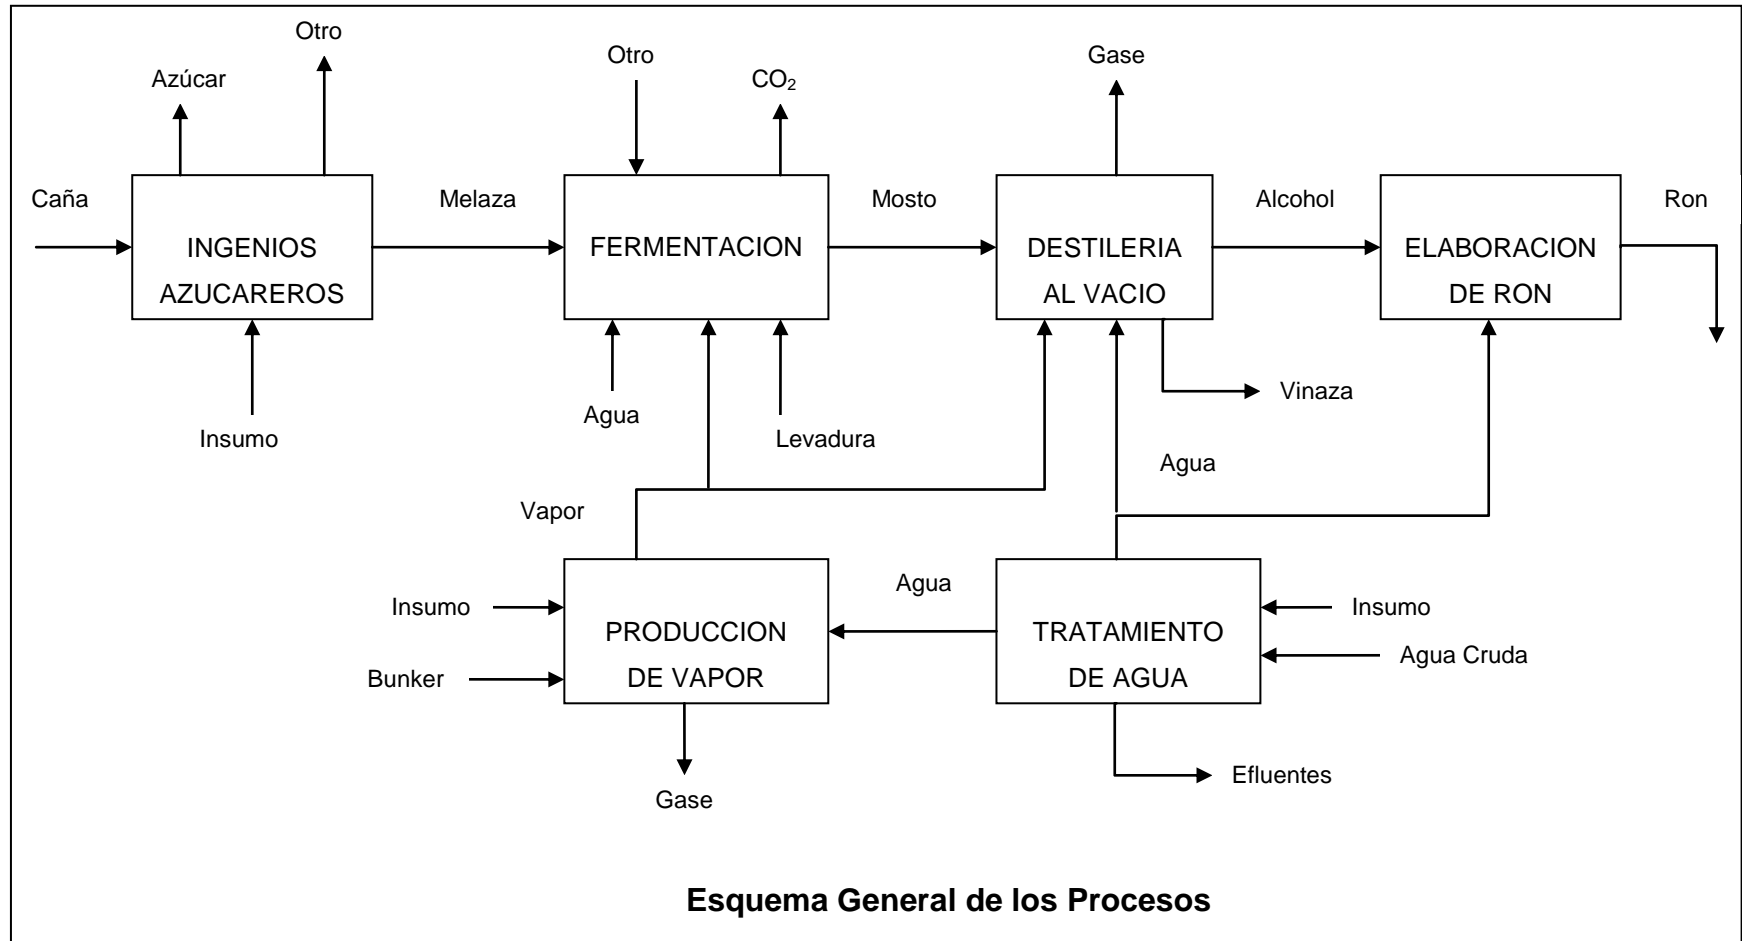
Otro
Azúcar
Caña
INGENIOS AZUCAREROS
Insumo
Melaza
Otro
$CO_2$
FERMENTACION
Agua
Levadura
Mosto
Gase
DESTILERIA AL VACIO
Vinaza
Alcohol
ELABORACION DE RON
Ron
Agua
Vapor
Insumo
Bunker
PRODUCCION DE VAPOR
Gase
Agua
TRATAMIENTO DE AGUA
Insumo
Agua Cruda
Efluentes

Esquema General de los Procesos